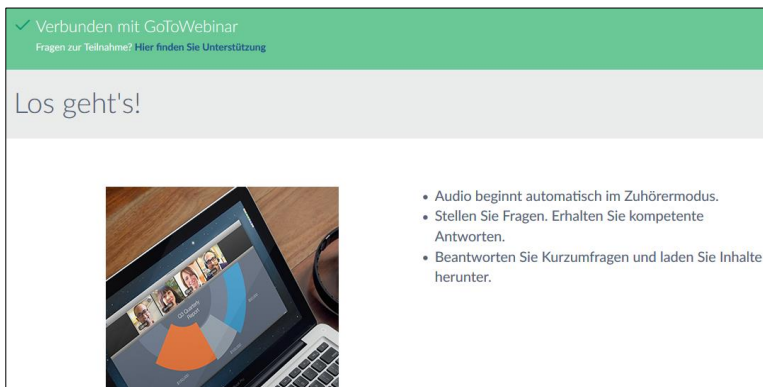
✓ Verbunden mit GoToWebinar
Fragen zur Teilnahme? Hier finden Sie Unterstützung

Los geht's!

- Audio beginnt automatisch im Zuhörermodus.
- Stellen Sie Fragen. Erhalten Sie kompetente Antworten.
- Beantworten Sie Kurzumfragen und laden Sie Inhalte herunter.